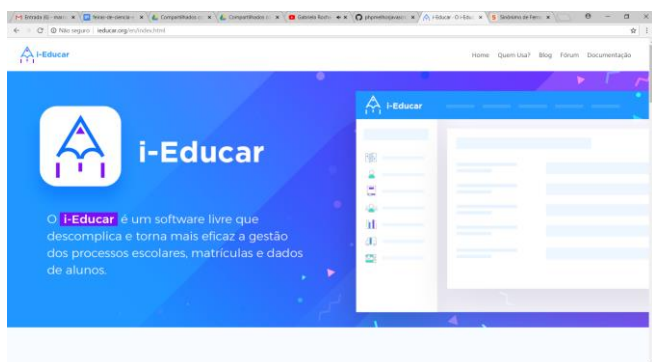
Entrada (6) - ma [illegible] × | feiras-de-ciencia-c × | Compartilhados co × | Compartilhados co × | Gabriela Rocha ◄ × | phpmethodjavascr × | i-Educar - O i-Edu × | Sinônimo de Fenc ×

Não seguro | educar.org/en/index.html

i-Educar

Home Quem Usa? Blog Fórum Documentação

i-Educar

O i-Educar é um software livre que descomplica e torna mais eficaz a gestão dos processos escolares, matrículas e dados de alunos.

i-Educar